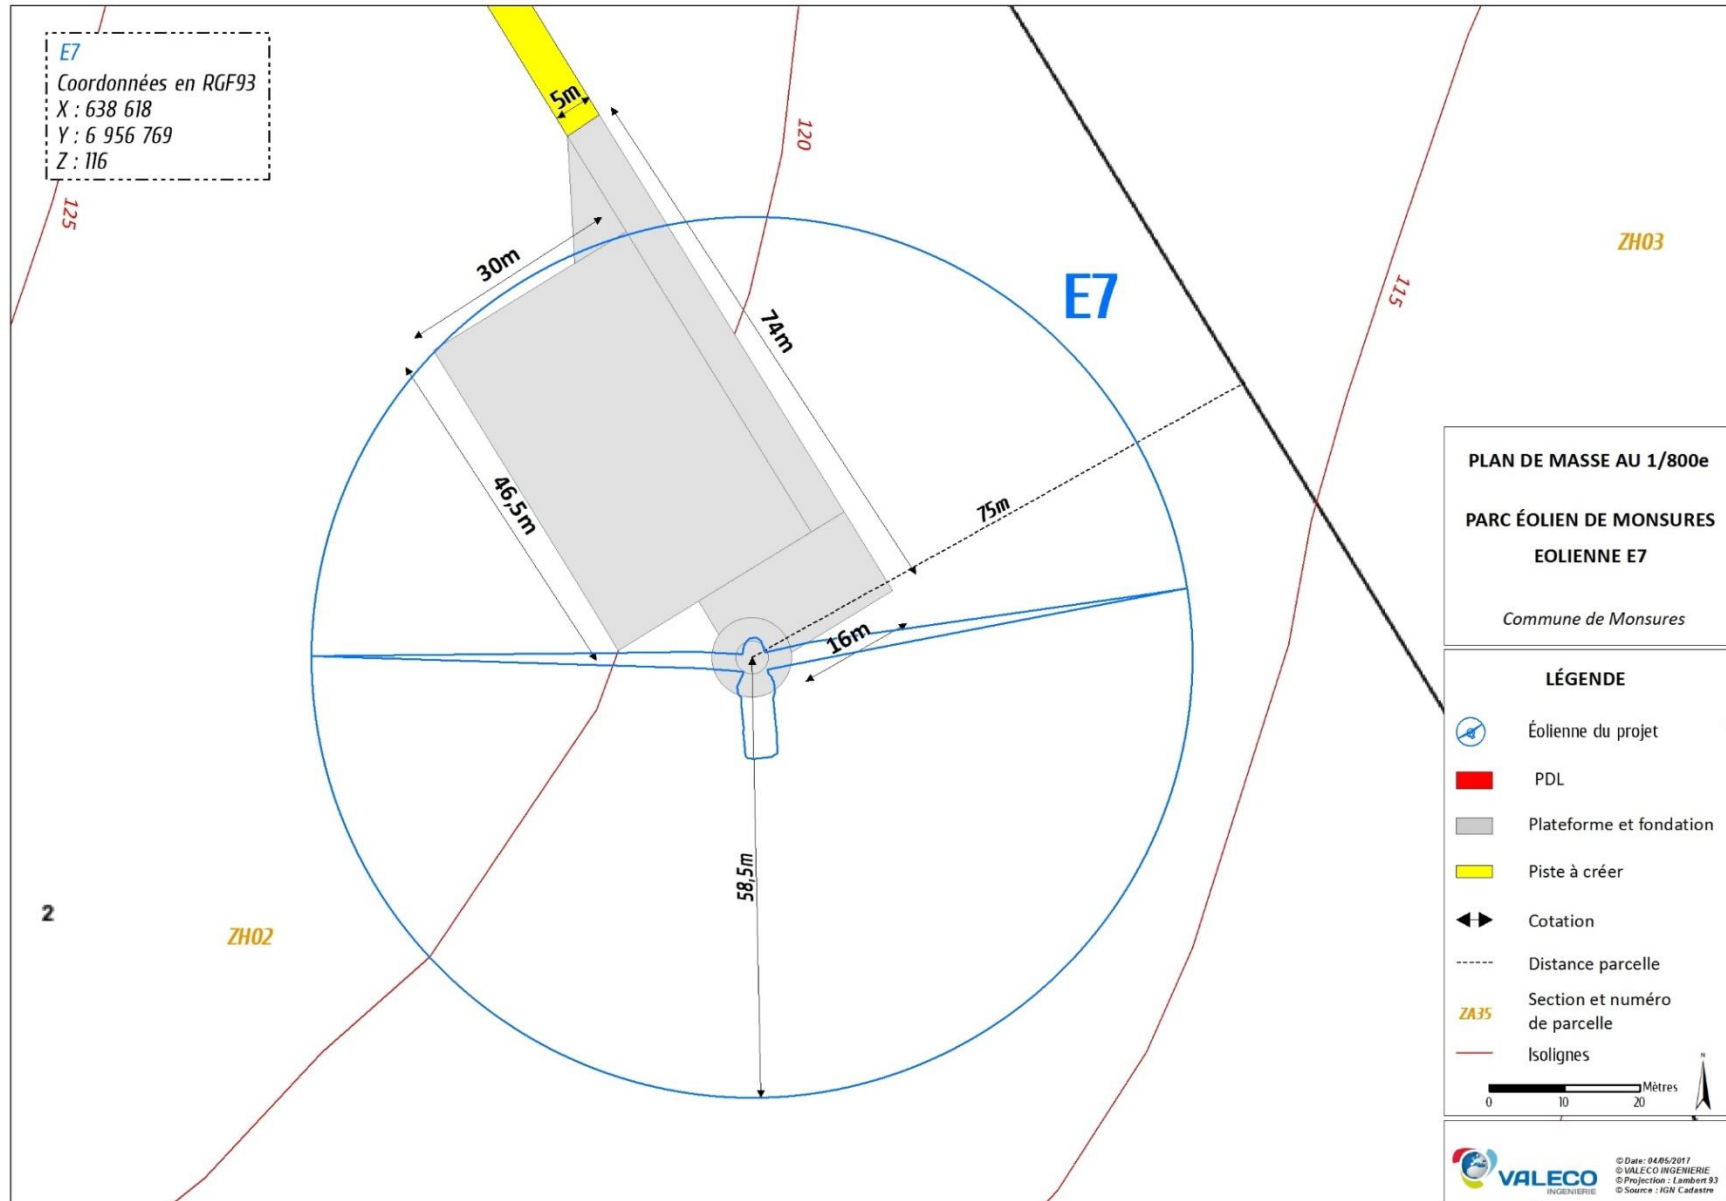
E7
Coordonnées en RGF93
X : 638 618
Y : 6 956 769
Z : 116

125

5m

120

30m

74m

E7

ZH03

115

46,5m

75m

16m

58,5m

2

ZH02

PLAN DE MASSE AU 1/800e

PARC ÉOLIEN DE MONSURES
EOLIENNE E7

Commune de Monsures

LÉGENDE

Éolienne du projet

PDL

Plateforme et fondation

Piste à créer

Cotation

Distance parcelle

ZA35 Section et numéro de parcelle

Isolignes

0 10 20 Mètres

N

VALECO INGENIERIE

© Date: 04/05/2017
© VALECO INGENIERIE
© Projection : Lambert 93
© Source : IGN Cadastre